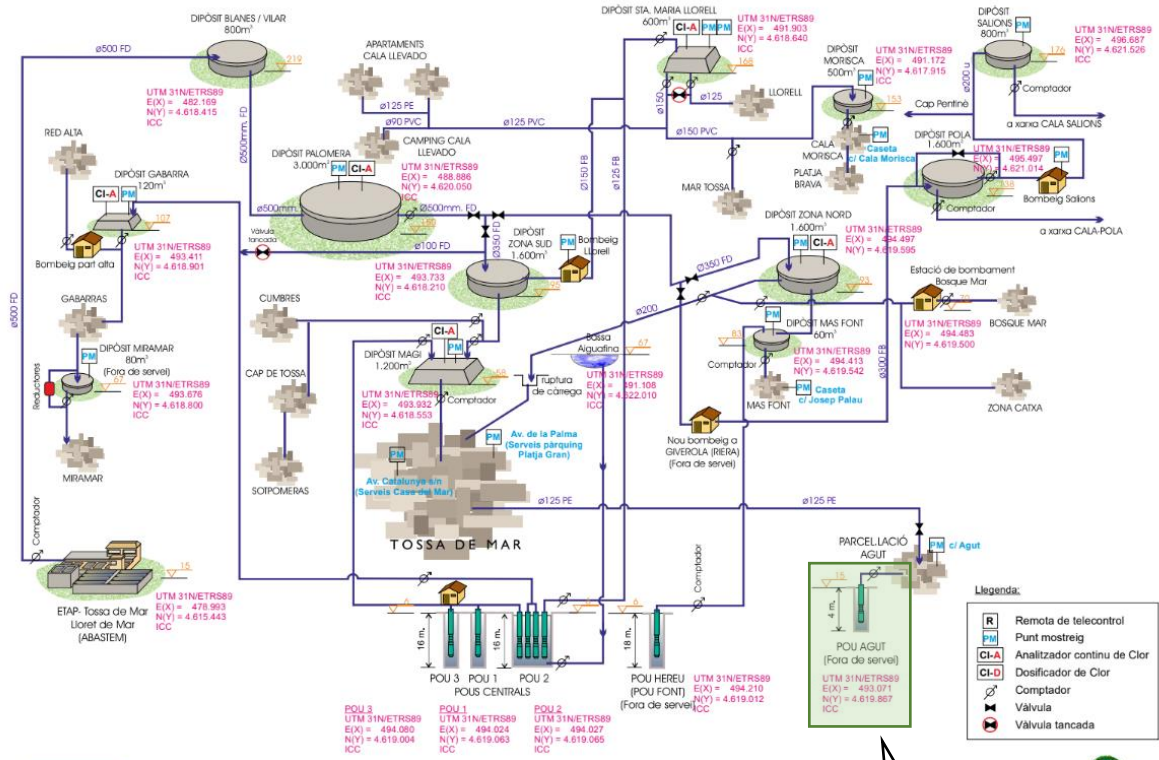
DIPÒSIT BLANES / VILAR
800m³
219
ø500 FD
UTM 31N/ETRS89
E(X) = 482.169
N(Y) = 4.618.415
ICC

ø600mm. FD

APARTAMENTS
CALA LLEVADO
ø125 PE
ø90 PVC
CAMPING CALA LLEVADO
ø125 PVC

DIPÒSIT STA. MARIA LLORELL
600m³
CI-A PM PM
UTM 31N/ETRS89
E(X) = 491.903
N(Y) = 4.618.640
ICC
166
ø150
ø125
LLORELL
ø150 PVC

DIPÒSIT SALIONS
800m³
PM
176
UTM 31N/ETRS89
E(X) = 496.687
N(Y) = 4.621.526
ICC
ø200 u
Comptador
a xarxa CALA SALIONS

DIPÒSIT MORISCA
500m³
PM
UTM 31N/ETRS89
E(X) = 491.172
N(Y) = 4.617.915
ICC
153
Cap Pentiné

CALA MORISCA
PM
Caseta c/ Cala Morisca
PLATJA BRAVA

DIPÒSIT POLA
1.600m³
PM
UTM 31N/ETRS89
E(X) = 495.497
N(Y) = 4.621.014
ICC
138
Comptador
Bombeig Salions
a xarxa CALA-POLA

RED ALTA

DIPÒSIT GABARRA
120m³
CI-A PM
107
UTM 31N/ETRS89
E(X) = 493.411
N(Y) = 4.618.901
ICC
Bombeig part alta

DIPÒSIT PALOMERA
3.000m³
PM CI-A
UTM 31N/ETRS89
E(X) = 488.886
N(Y) = 4.620.050
ICC
ø500mm. FD
ø600mm. FD
140
Vàlvula tancada
ø100 FD

ø150 FB
ø125 FB
MAR TOSSA

DIPÒSIT ZONA SUD
1.600m³
ø350 FD
PM
Bombeig Llorell
UTM 31N/ETRS89
E(X) = 493.733
N(Y) = 4.618.210
ICC
125

ø350 FD
DIPÒSIT ZONA NORD
1.600m³
PM CI-A
UTM 31N/ETRS89
E(X) = 494.497
N(Y) = 4.619.595
ICC
93

Estació de bombament Bosque Mar
73
UTM 31N/ETRS89
E(X) = 494.483
N(Y) = 4.619.500
ICC
BOSQUE MAR

ø500 FD
GABARRAS
CUMBRES

DIPÒSIT MIRAMAR
PM
80m³
(Fora de servei)
67
Reductores
UTM 31N/ETRS89
E(X) = 493.676
N(Y) = 4.618.800
ICC
MIRAMAR

CAP DE TOSSA
SOTPOMERAS

DIPÒSIT MAGI
1.200m³
CI-A
PM
58
Comptador
UTM 31N/ETRS89
E(X) = 493.932
N(Y) = 4.618.553
ICC

ø200
Bassa Aiguafina
67
Ruptura de càrrega
UTM 31N/ETRS89
E(X) = 491.108
N(Y) = 4.622.010
ICC

83
DIPÒSIT MAS FONT
60m³
PM
Comptador
UTM 31N/ETRS89
E(X) = 494.413
N(Y) = 4.619.542
ICC
MAS FONT
PM
Caseta c/ Josep Palau
ø300 FB
ZONA CATXA

Nou bombeig a GIVEROLA (RIERA)
(Fora de servei)

PM
Av. de la Palma
(Serveis pàrquing Platja Gran)
PM
Av. Catalunya s/n
(Serveis Casa del Mar)

TOSSA DE MAR
ø125 PE
ø125 PE

Comptador
ETAP- Tossa de Mar Lloret de Mar
(ABASTEM)
15
UTM 31N/ETRS89
E(X) = 478.993
N(Y) = 4.615.443
ICC

6
16 m.
16 m.
POU 3
POU 1
POU 2
POUS CENTRALS
Comptador
6
18 m.
POU HEREU
(POU FONT)
(Fora de servei)
UTM 31N/ETRS89
E(X) = 494.210
N(Y) = 4.619.012
ICC

POU 3
UTM 31N/ETRS89
E(X) = 494.080
N(Y) = 4.619.004
ICC
POU 1
UTM 31N/ETRS89
E(X) = 494.024
N(Y) = 4.619.063
ICC
POU 2
UTM 31N/ETRS89
E(X) = 494.027
N(Y) = 4.619.065
ICC

PARCEL.LACIÓ AGUT
PM
c/ Agut
15
4 m.
POU AGUT
(Fora de servei)
UTM 31N/ETRS89
E(X) = 493.071
N(Y) = 4.619.867
ICC

Llegenda:
R Remota de telecontrol
PM Punt mostreig
CI-A Analitzador continu de Clor
CI-D Dosificador de Clor
Comptador
Vàlvula
Vàlvula tancada